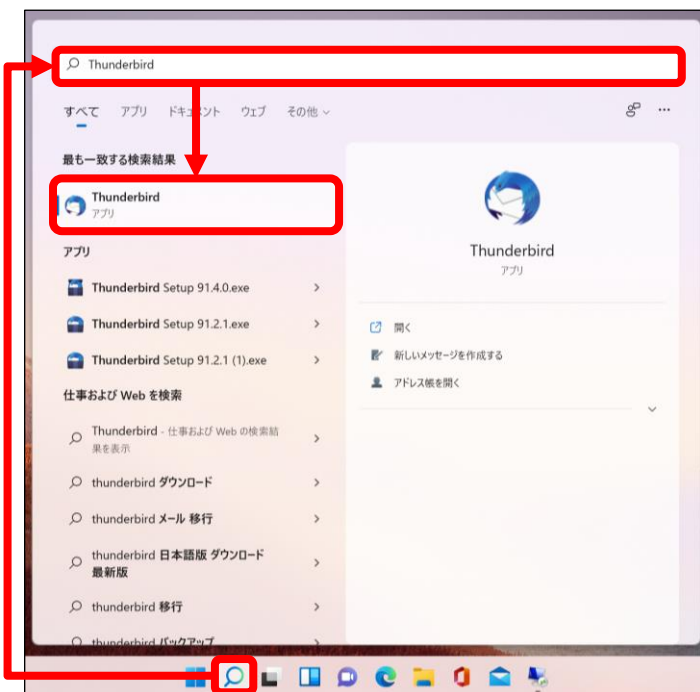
Thunderbird

すべて アプリ ドキュメント ウェブ その他

最も一致する検索結果

Thunderbird
アプリ

アプリ

Thunderbird Setup 91.4.0.exe

Thunderbird Setup 91.2.1.exe

Thunderbird Setup 91.2.1 (1).exe

仕事および Web を検索

Thunderbird - 仕事および Web の検索結果を表示

thunderbird ダウンロード

thunderbird メール 移行

thunderbird 日本語版 ダウンロード 最新版

thunderbird 移行

thunderbird バックアップ

Thunderbird
アプリ

開く

新しいメッセージを作成する

アドレス帳を開く